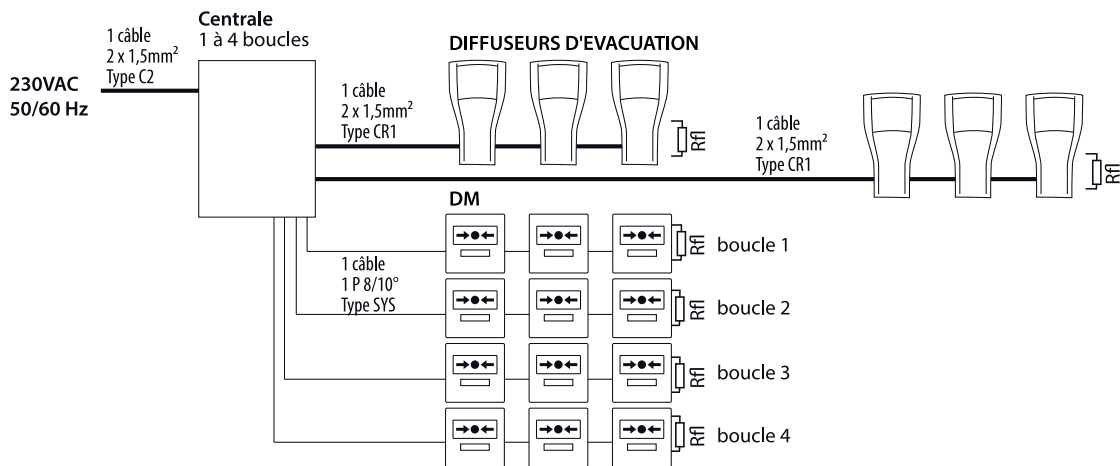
1 câble
2 x 1,5mm$^2$
Type C2

230VAC
50/60 Hz

Centrale
1 à 4 boucles

DIFFUSEURS D'EVACUATION

1 câble
2 x 1,5mm$^2$
Type CR1

Rfl

1 câble
2 x 1,5mm$^2$
Type CR1

Rfl

DM

1 câble
1 P 8/10°
Type SYS

Rfl boucle 1

Rfl boucle 2

Rfl boucle 3

Rfl boucle 4